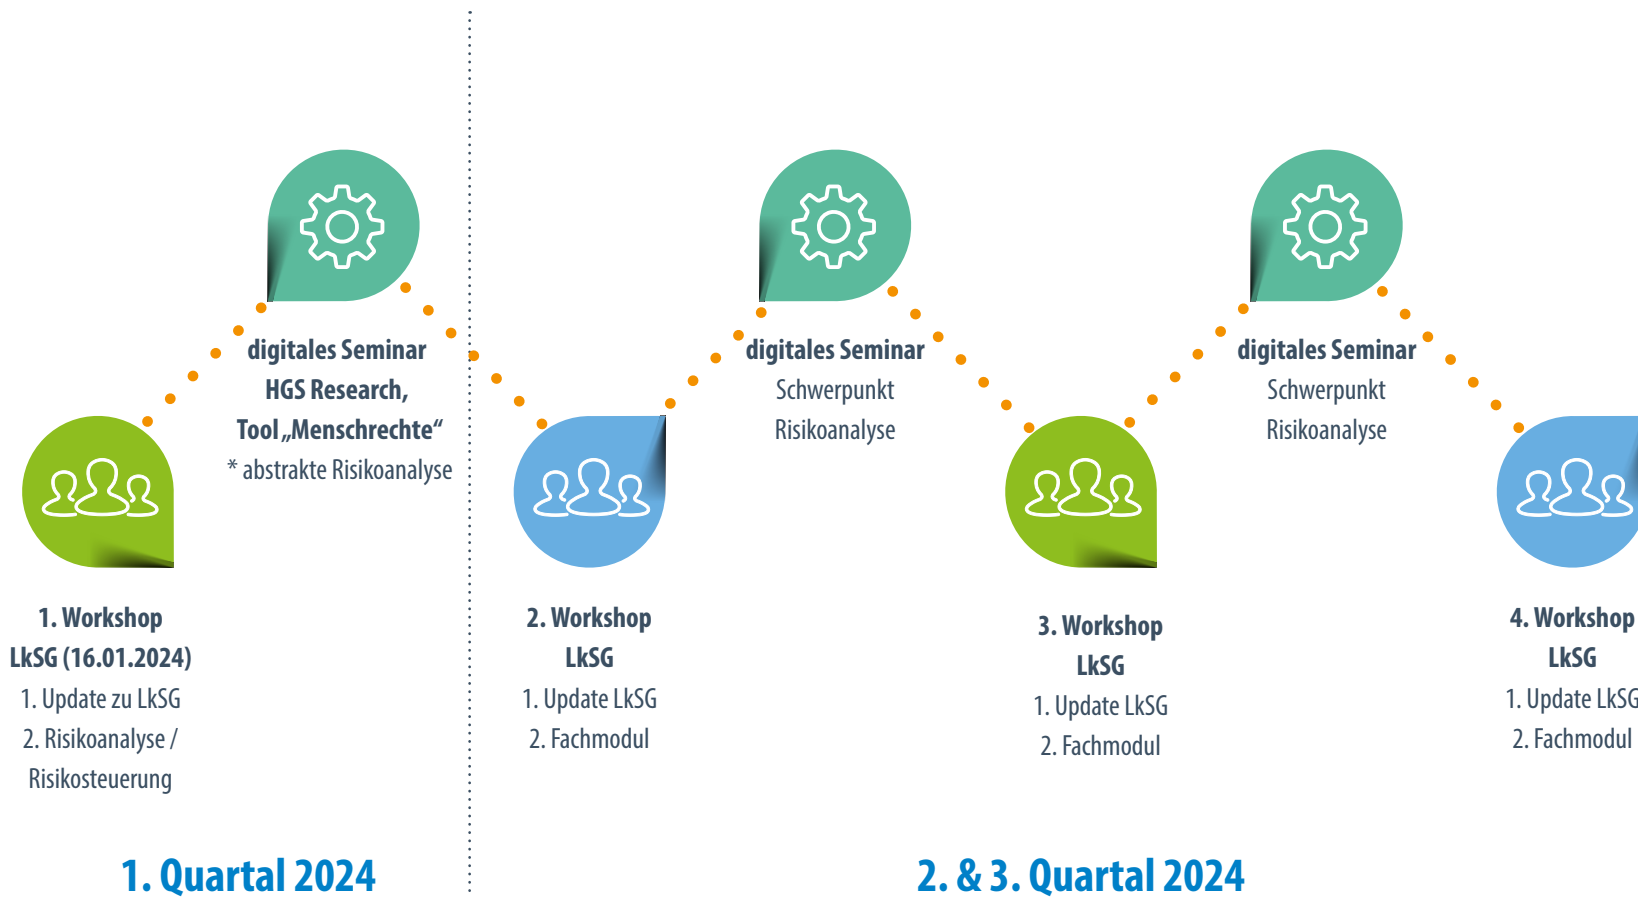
digitales Seminar
HGS Research,
Tool „Menschrechte“
* abstrakte Risikoanalyse

digitales Seminar
Schwerpunkt
Risikoanalyse

digitales Seminar
Schwerpunkt
Risikoanalyse

1. Workshop
LkSG (16.01.2024)
1. Update zu LkSG
2. Risikoanalyse / Risikosteuerung

2. Workshop
LkSG
1. Update LkSG
2. Fachmodul

3. Workshop
LkSG
1. Update LkSG
2. Fachmodul

4. Workshop
LkSG
1. Update LkSG
2. Fachmodul

1. Quartal 2024

2. & 3. Quartal 2024